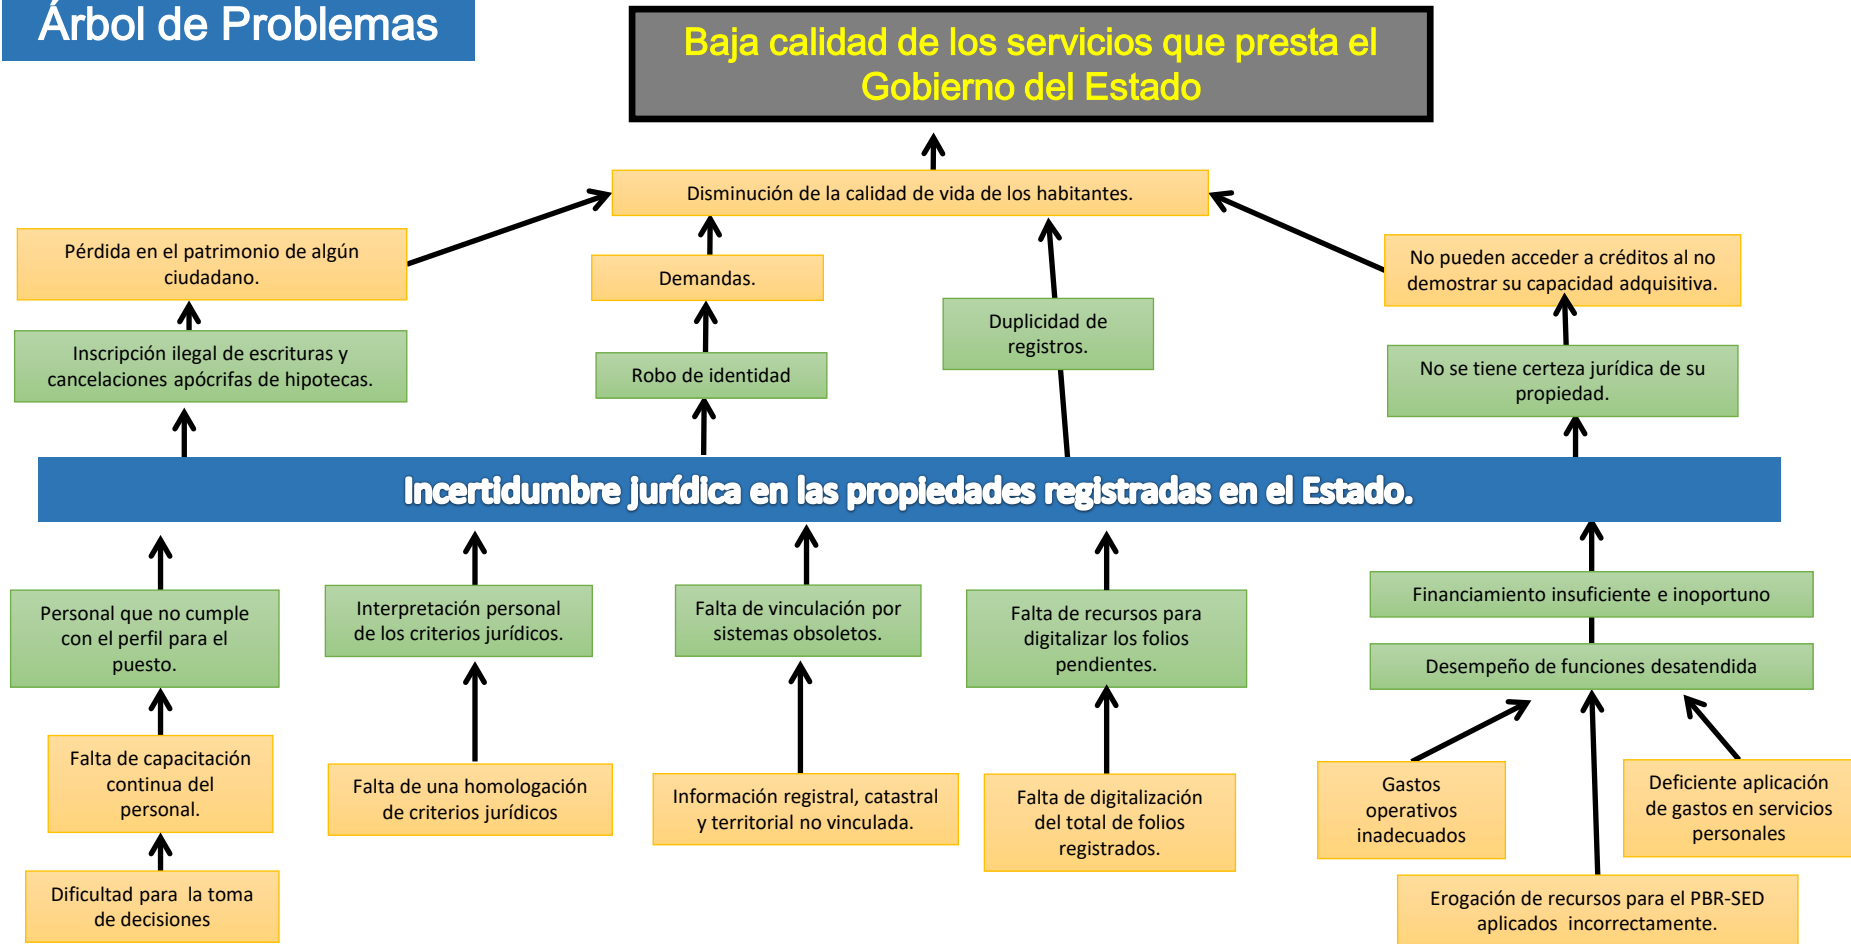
Árbol de Problemas

Baja calidad de los servicios que presta el Gobierno del Estado

Disminución de la calidad de vida de los habitantes.

Pérdida en el patrimonio de algún ciudadano.

Demandas.

No pueden acceder a créditos al no demostrar su capacidad adquisitiva.

Duplicidad de registros.

Inscripción ilegal de escrituras y cancelaciones apócrifas de hipotecas.

Robo de identidad

No se tiene certeza jurídica de su propiedad.

Incertidumbre jurídica en las propiedades registradas en el Estado.

Personal que no cumple con el perfil para el puesto.

Interpretación personal de los criterios jurídicos.

Falta de vinculación por sistemas obsoletos.

Falta de recursos para digitalizar los folios pendientes.

Financiamiento insuficiente e inoportuno

Desempeño de funciones desatendida

Falta de capacitación continua del personal.

Falta de una homologación de criterios jurídicos

Información registral, catastral y territorial no vinculada.

Falta de digitalización del total de folios registrados.

Gastos operativos inadecuados

Deficiente aplicación de gastos en servicios personales

Dificultad para la toma de decisiones

Erogación de recursos para el PBR-SED aplicados incorrectamente.